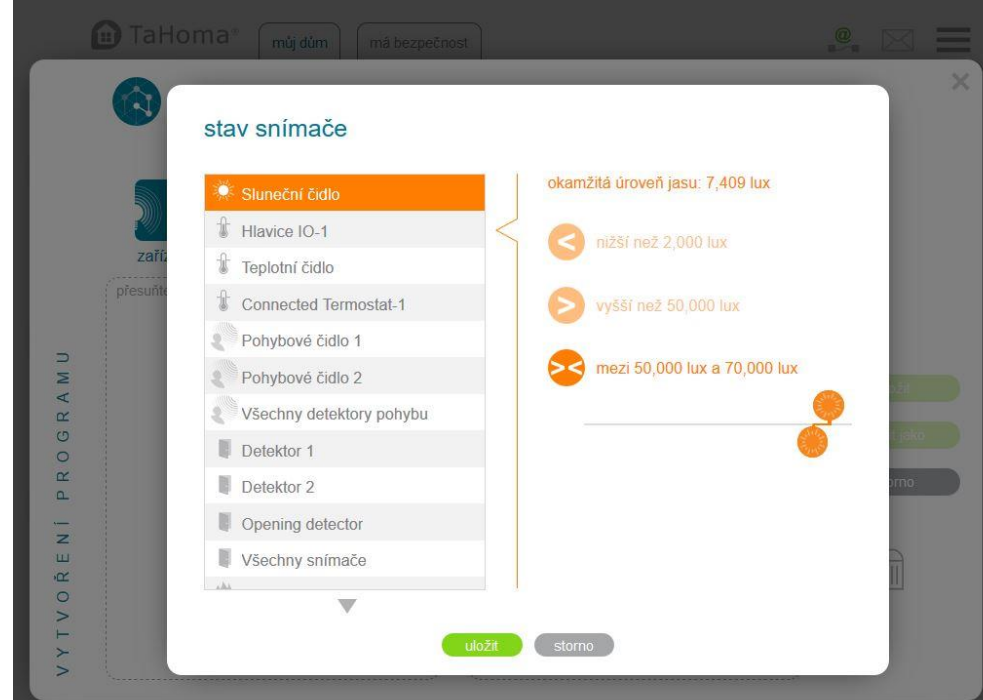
TaHoma®
můj dům
má bezpečnost

zaříz
přesuňte

VYTVOŘENÍ PROGRAMU

stav snímače

Sluneční čidlo
Hlavice IO-1
Teplotní čidlo
Connected Termostat-1
Pohybové čidlo 1
Pohybové čidlo 2
Všechny detektory pohybu
Detektor 1
Detektor 2
Opening detector
Všechny snímače

okamžitá úroveň jasu: 7,409 lux

<
nižší než 2,000 lux

>
vyšší než 50,000 lux

><
mezi 50,000 lux a 70,000 lux

uložit
storno

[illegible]ožit
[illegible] jako
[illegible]orno